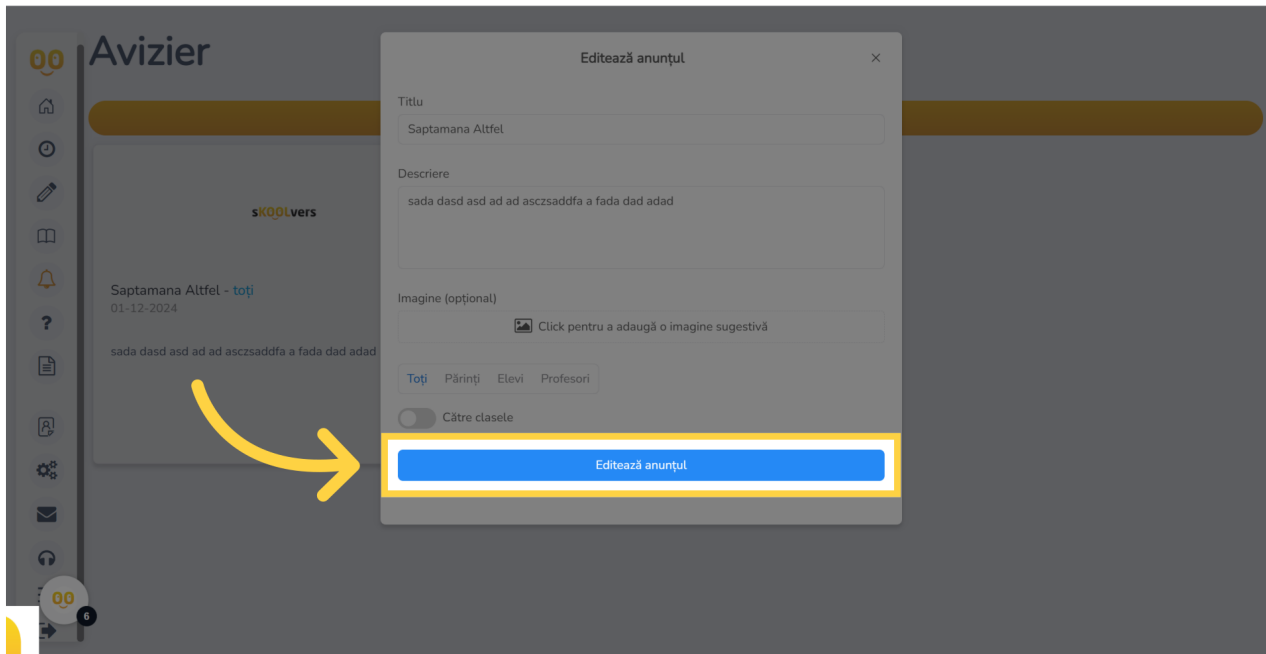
Avizier

sKOOLvers

Saptamana Altfel - toți
01-12-2024

sada dasd asd ad ad asczsaddfa a fada dad adad

Editează anunțul

Titlu
Saptamana Altfel

Descriere
sada dasd asd ad ad asczsaddfa a fada dad adad

Imagine (opțional)
Click pentru a adaugă o imagine sugestivă

Toți Părinți Elevi Profesori

Către clasele

Editează anunțul

6